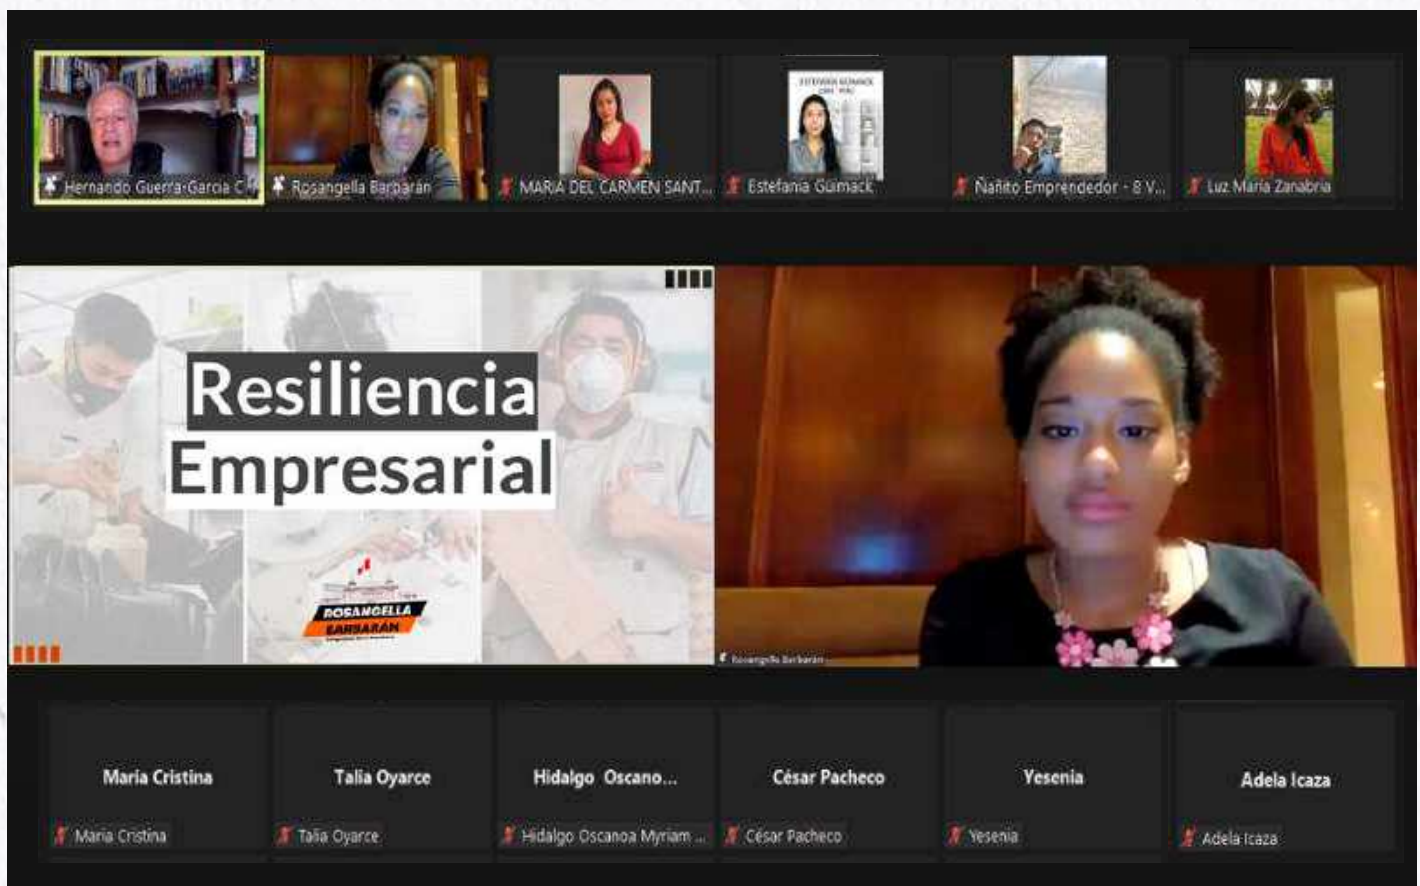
Hernando Guerra-García C
Rosangella Barbarán
MARIA DEL CARMEN SANT...
Estefania Gülmack
Ñañito Emprendedor - 8 V...
Luz Maria Zanabria

Resiliencia Empresarial

ROSANGELLA BARBARÁN

Rosangella Barbarán

Maria Cristina
Maria Cristina
Talia Oyarce
Talia Oyarce
Hidalgo Oscano...
Hidalgo Oscanoa Myriam ...
César Pacheco
César Pacheco
Yesenia
Yesenia
Adela Icaza
Adela Icaza